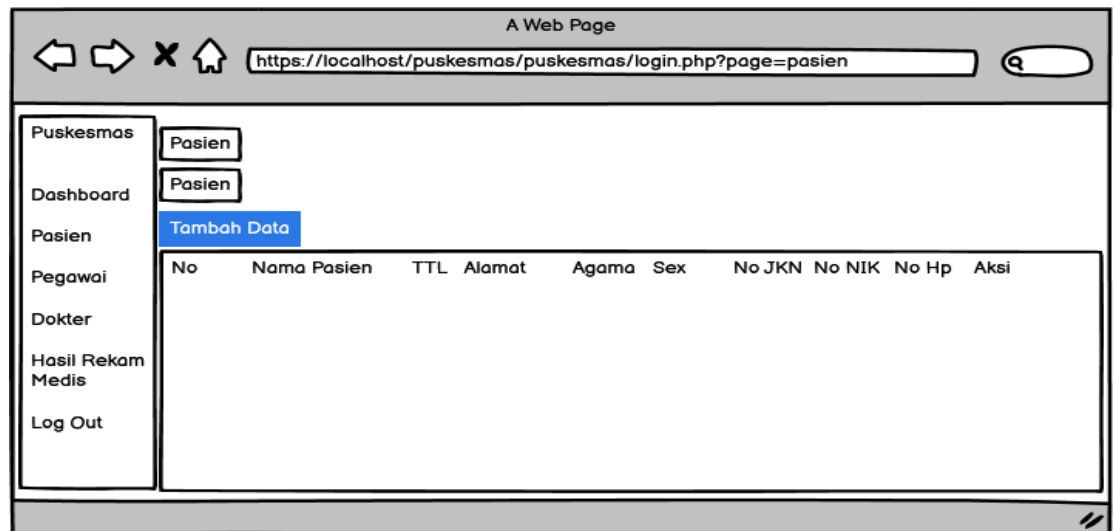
A Web Page

https://localhost/puskesmas/puskesmas/login.php?page=pasien

Puskesmas

Dashboard

Pasien

Pegawai

Dokter

Hasil Rekam Medis

Log Out

Pasien

Pasien

Tambah Data

| No | Nama Pasien | TTL | Alamat | Agama | Sex | No JKN | No NIK | No Hp | Aksi |
|---|---|---|---|---|---|---|---|---|---|